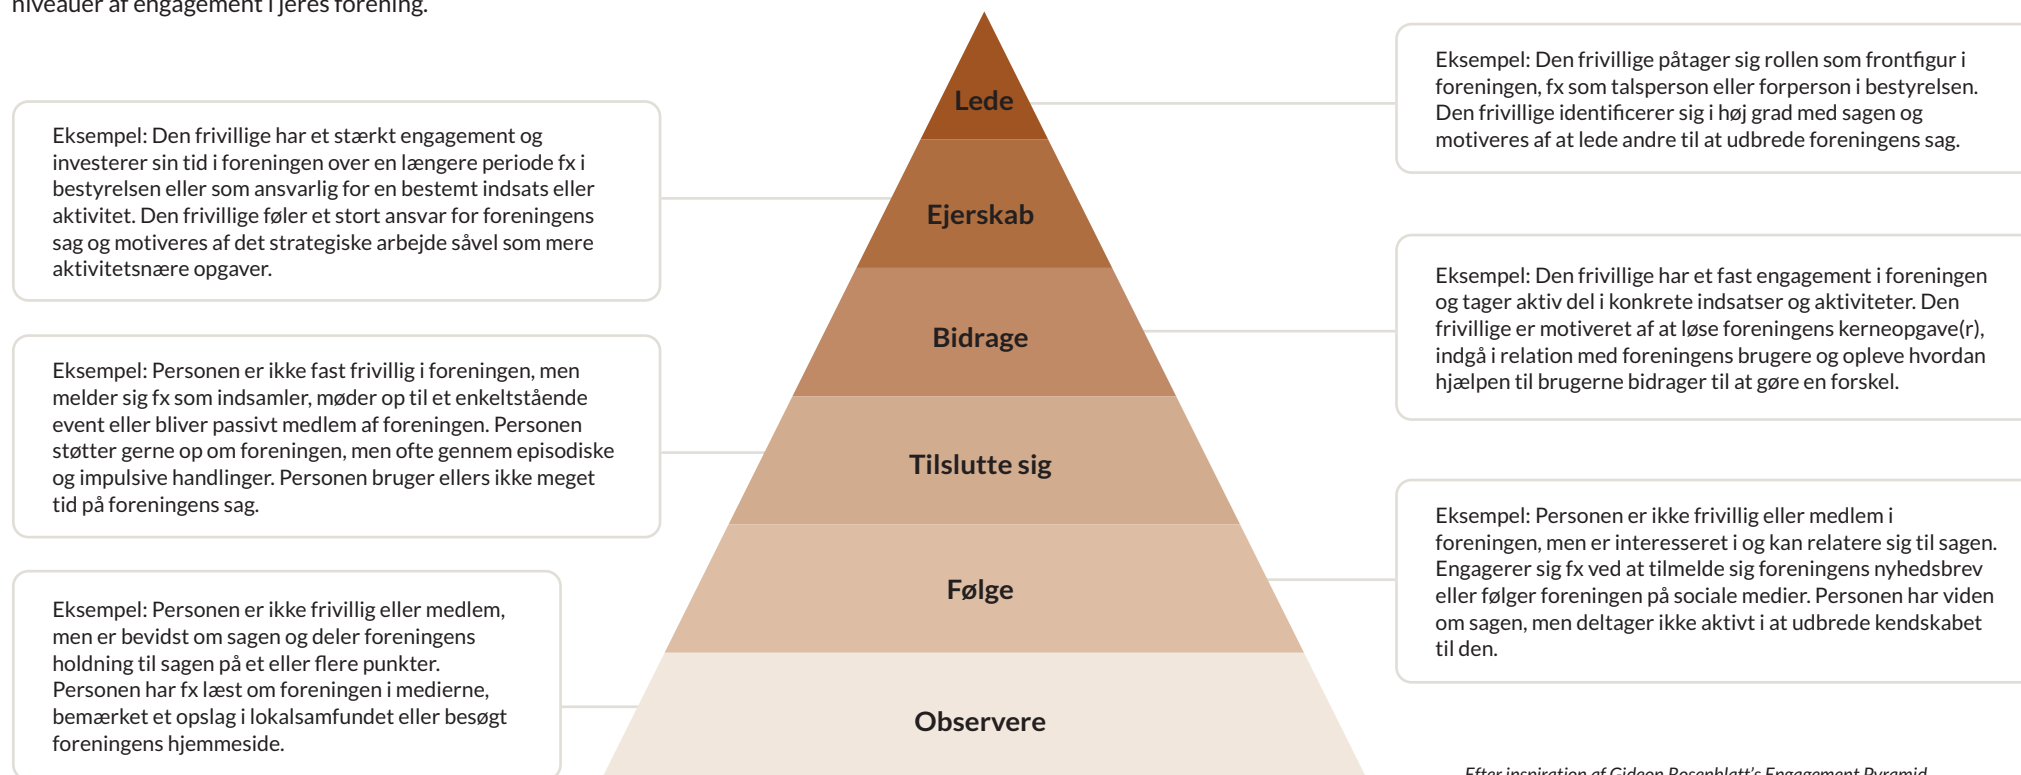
niveauer af engagement i jeres forening.

Lede

Ejerskab

Bidrage

Tilslutte sig

Følge

Observere

Eksempel: Den frivillige påtager sig rollen som frontfigur i foreningen, fx som talsperson eller forperson i bestyrelsen. Den frivillige identificerer sig i høj grad med sagen og motiveres af at lede andre til at udbrede foreningens sag.

Eksempel: Den frivillige har et stærkt engagement og investerer sin tid i foreningen over en længere periode fx i bestyrelsen eller som ansvarlig for en bestemt indsats eller aktivitet. Den frivillige føler et stort ansvar for foreningens sag og motiveres af det strategiske arbejde såvel som mere aktivitetsnære opgaver.

Eksempel: Den frivillige har et fast engagement i foreningen og tager aktiv del i konkrete indsatser og aktiviteter. Den frivillige er motiveret af at løse foreningens kerneopgave(r), indgå i relation med foreningens brugere og opleve hvordan hjælpen til brugerne bidrager til at gøre en forskel.

Eksempel: Personen er ikke fast frivillig i foreningen, men melder sig fx som indsamler, møder op til et enkeltstående event eller bliver passivt medlem af foreningen. Personen støtter gerne op om foreningen, men ofte gennem episodiske og impulsive handlinger. Personen bruger ellers ikke meget tid på foreningens sag.

Eksempel: Personen er ikke frivillig eller medlem i foreningen, men er interesseret i og kan relatere sig til sagen. Engagerer sig fx ved at tilmelde sig foreningens nyhedsbrev eller følger foreningen på sociale medier. Personen har viden om sagen, men deltager ikke aktivt i at udbrede kendskabet til den.

Eksempel: Personen er ikke frivillig eller medlem, men er bevidst om sagen og deler foreningens holdning til sagen på et eller flere punkter. Personen har fx læst om foreningen i medierne, bemærket et opslag i lokalsamfundet eller besøgt foreningens hjemmeside.

Efter inspiration af Gideon Rosenblatt's Engagement Pyramid